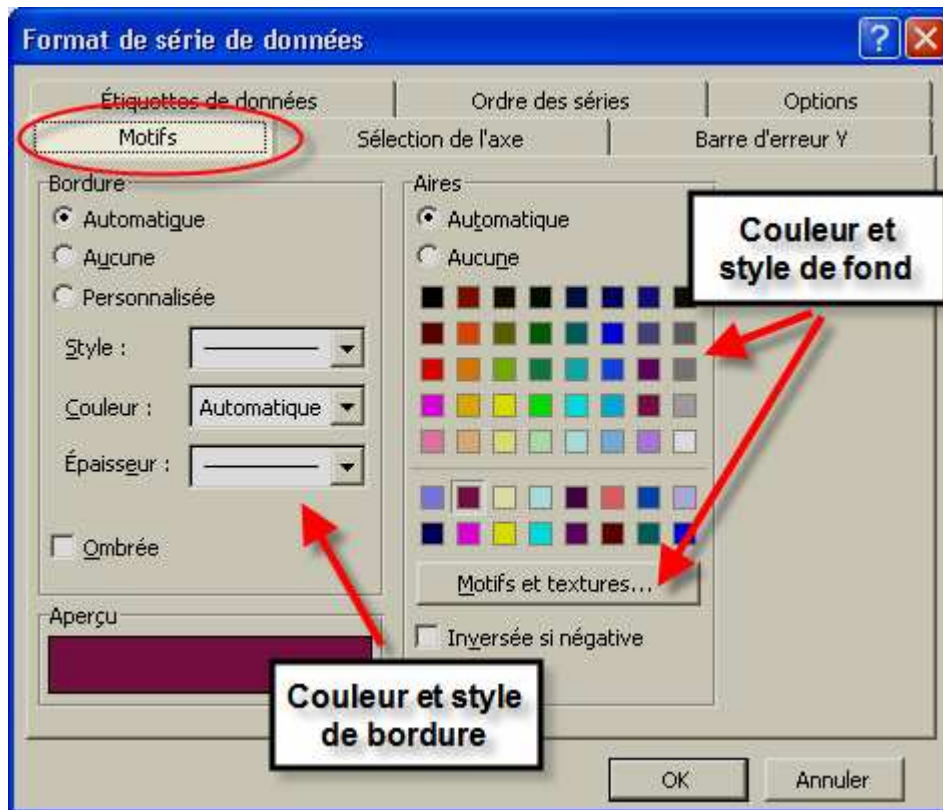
Format de série de données

?

Étiquettes de données | Ordre des séries | Options
Motifs | Sélection de l'axe | Barre d'erreur Y

Bordure
Automatique
Aucune
Personnalisée
Style :
Couleur : Automatique
Épaisseur :
Ombrée

Aperçu

Aires
Automatique
Aucune

Motifs et textures...

Inversée si négative

Couleur et style de fond

Couleur et style de bordure

OK
Annuler